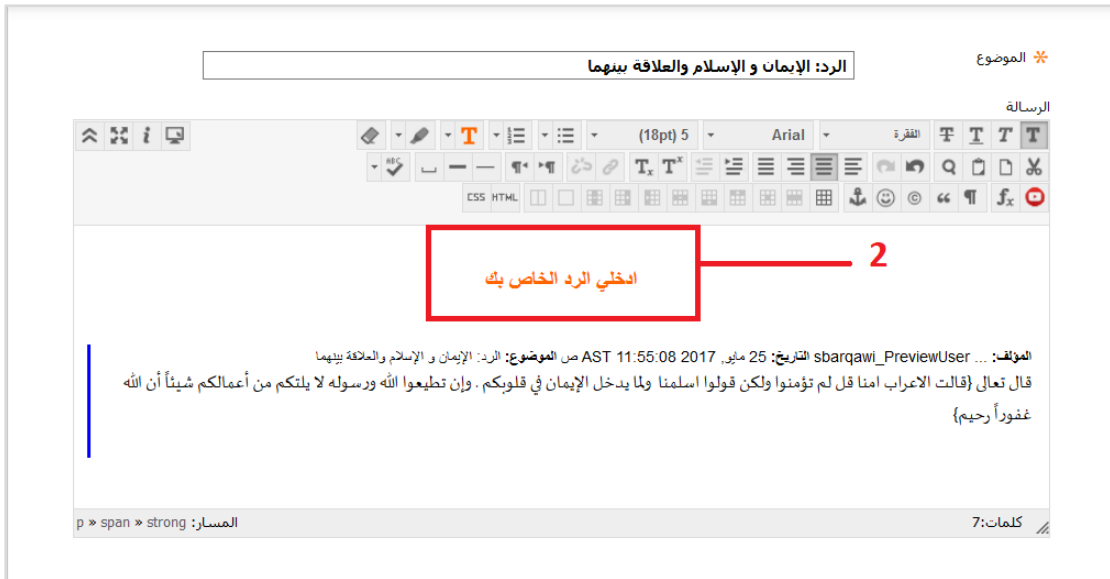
الموضوع
الرد: الإيمان و الإسلام والعلاقة بينهما

الرسالة

الفقرة
Arial
(18pt) 5

HTML CSS

ادخلي الرد الخاص بك

2

المؤلف: ... sbarqawi_PreviewUser التاريخ: 25 مايو, 2017 11:55:08 AST ص الموضوع: الرد: الإيمان و الإسلام والعلاقة بينهما

قال تعالى {قالت الاعراب امنا قل لم تؤمنوا ولكن قولوا اسلمنا ولما يدخل الإيمان في قلوبكم. وإن تطيعوا الله ورسوله لا يلتكم من أعمالكم شيئاً أن الله غفوراً رحيم}

المسار: p » span » strong
كلمات:7